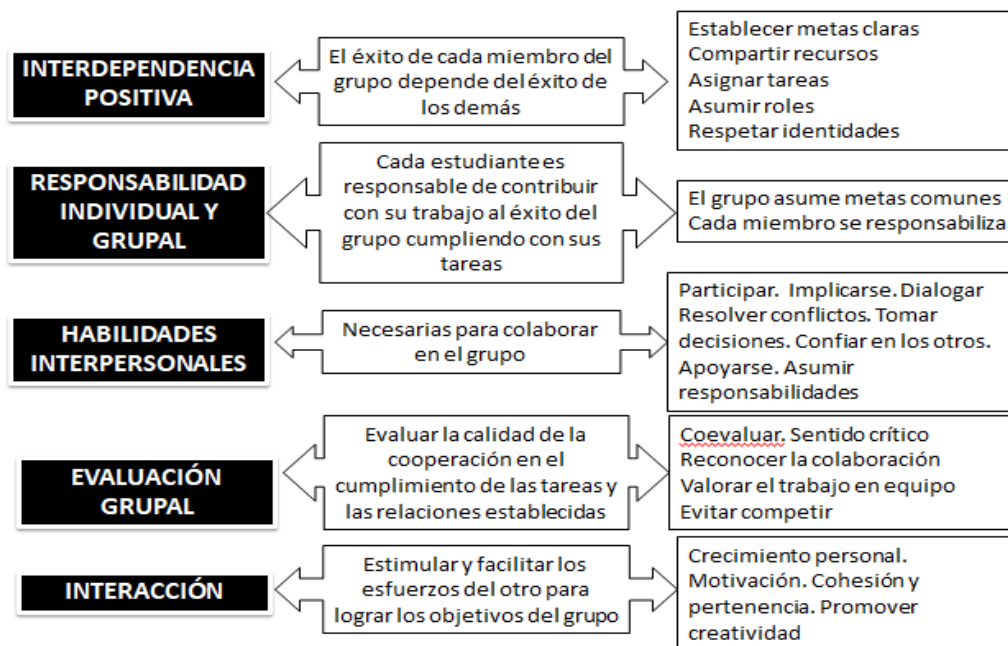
INTERDEPENDENCIA POSITIVA

El éxito de cada miembro del grupo depende del éxito de los demás

Establecer metas claras
Compartir recursos
Asignar tareas
Asumir roles
Respetar identidades

RESPONSABILIDAD INDIVIDUAL Y GRUPAL

Cada estudiante es responsable de contribuir con su trabajo al éxito del grupo cumpliendo con sus tareas

El grupo asume metas comunes
Cada miembro se responsabiliza

HABILIDADES INTERPERSONALES

Necesarias para colaborar en el grupo

Participar. Implicarse. Dialogar
Resolver conflictos. Tomar decisiones. Confiar en los otros. Apoyarse. Asumir responsabilidades

EVALUACIÓN GRUPAL

Evaluar la calidad de la cooperación en el cumplimiento de las tareas y las relaciones establecidas

Coevaluar. Sentido crítico
Reconocer la colaboración
Valorar el trabajo en equipo
Evitar competir

INTERACCIÓN

Estimular y facilitar los esfuerzos del otro para lograr los objetivos del grupo

Crecimiento personal. Motivación. Cohesión y pertenencia. Promover creatividad